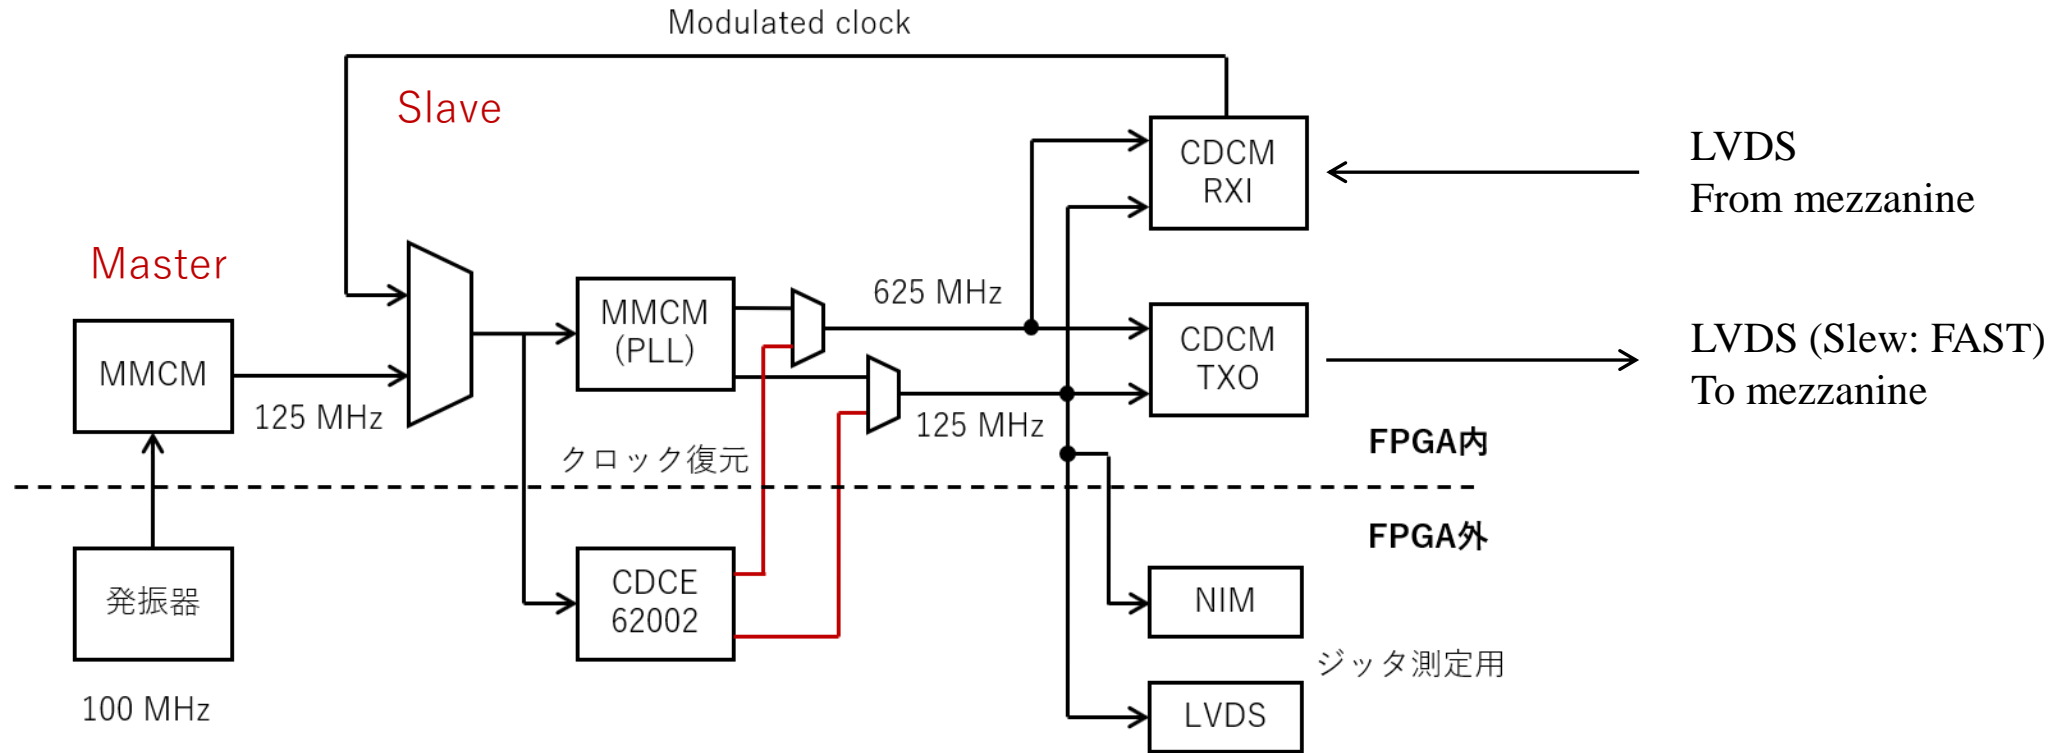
Modulated clock

Slave

CDCM
RXI

LVDS
From mezzanine

Master

MMCM
(PLL)

625 MHz

MMCM

CDCM
TXO

LVDS (Slew: FAST)
To mezzanine

125 MHz

125 MHz

FPGA内

クロック復元

FPGA外

発振器

CDCE
62002

NIM

ジッタ測定用

100 MHz

LVDS